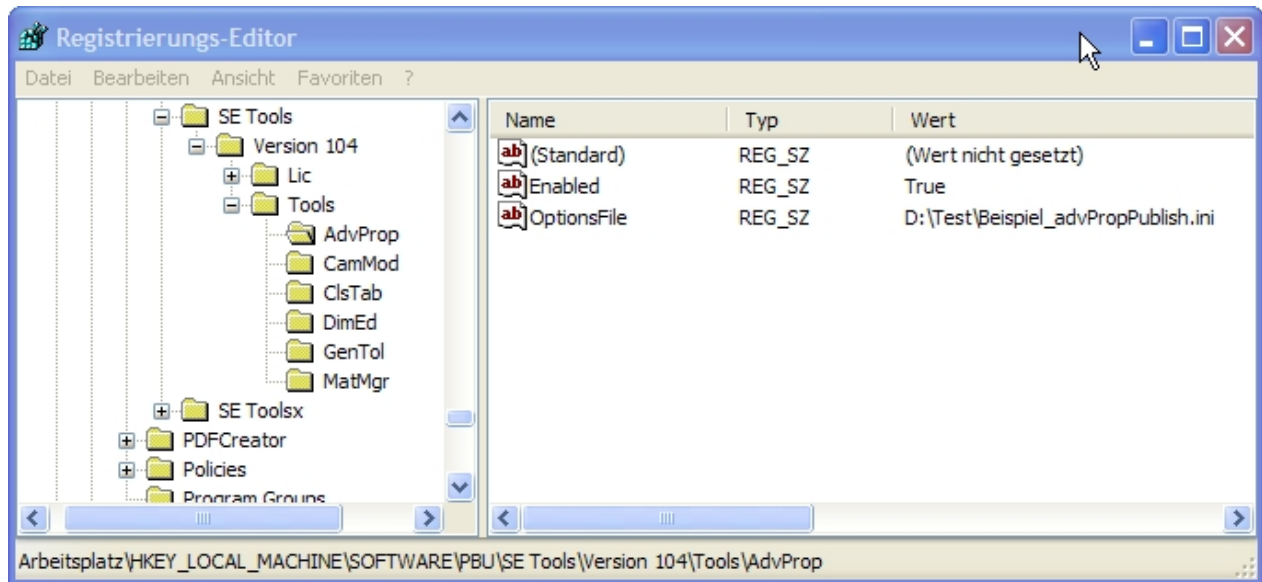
Registrierungs-Editor

Datei Bearbeiten Ansicht Favoriten ?

SE Tools
Version 104
Lic
Tools
AdvProp
CamMod
ClsTab
DimEd
GenTol
MatMgr
SE Toolsx
PDFCreator
Policies
Program Groups

| Name | Typ | Wert |
|---|---|---|
| (Standard) | REG_SZ | (Wert nicht gesetzt) |
| Enabled | REG_SZ | True |
| OptionsFile | REG_SZ | D:\Test\Beispiel_advPropPublish.ini |

Arbeitsplatz\HKEY_LOCAL_MACHINE\SOFTWARE\PBU\SE Tools\Version 104\Tools\AdvProp